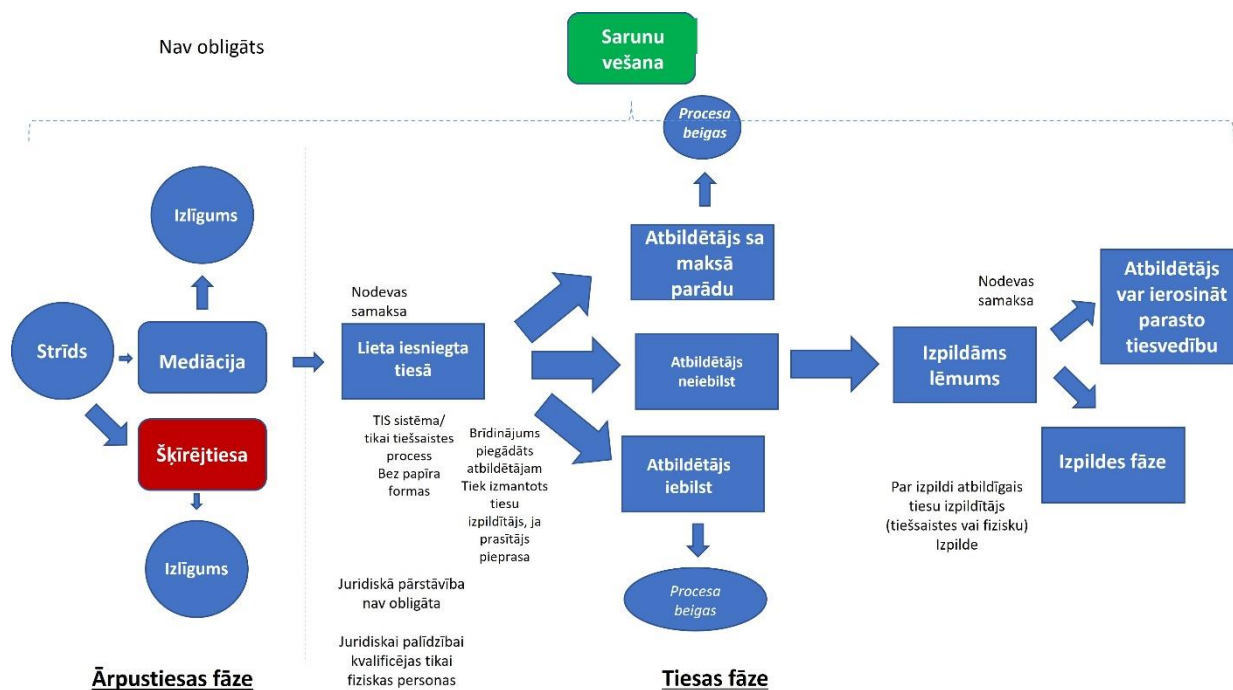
Nav obligāts

Sarunu vešana

Procesa beigas

Izlīgums

Strīds

Mediācija

Šķīrējtiesa

Izlīgums

Nodevas samaksa

Lieta iesniegta tiesā

TIS sistēma/ tikai tiešsaistes process Bez papīra formas

Brīdinājums piegādāts atbildētājam Tiek izmantots tiesu izpildītājs, ja prasītājs pieprasa

Juridiskā pārstāvība nav obligāta

Juridiskai palīdzībai kvalificējas tikai fiziskas personas

Atbildētājs sa maksā parādu

Atbildētājs neiebilst

Atbildētājs iebilst

Procesa beigas

Nodevas samaksa

Izpildāms lēmums

Atbildētājs var ierosināt parasto tiesvedību

Izpildes fāze

Par izpildi atbildīgais tiesu izpildītājs (tiešsaistes vai fizisku) Izpilde

Ārpustiesas fāze

Tiesas fāze